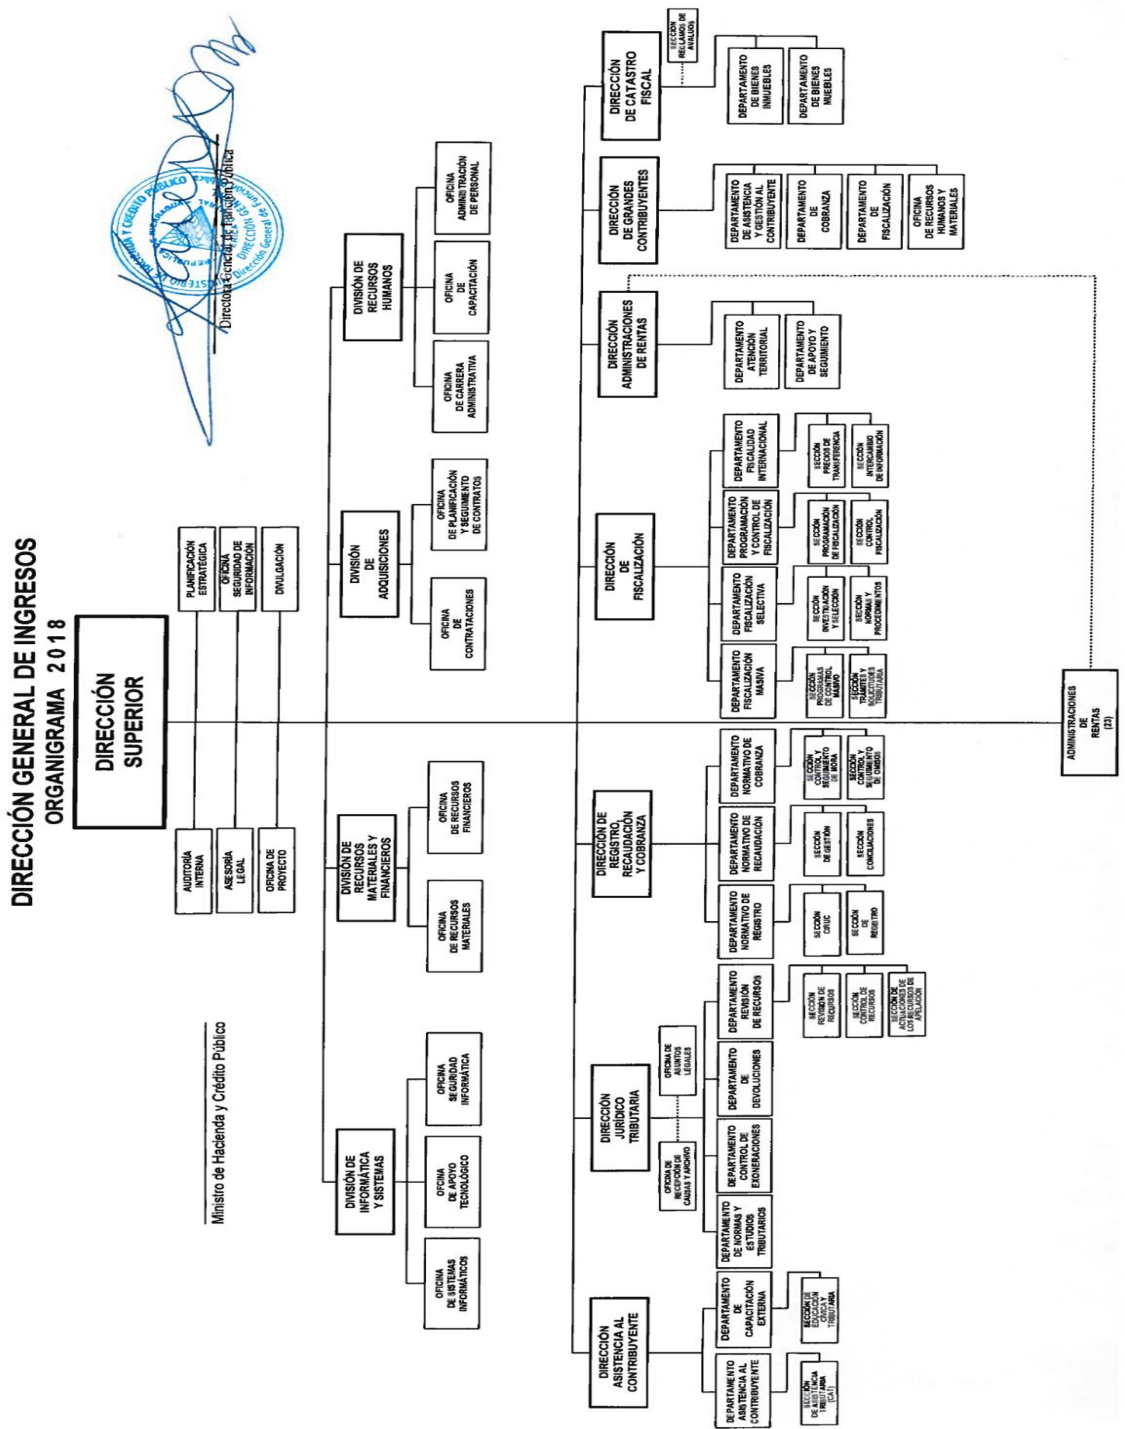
DIRECCIÓN GENERAL DE INGRESOS
ORGANIGRAMA 2018

Ministro de Hacienda y Crédito Público

Directora General de Función Pública

DIRECCIÓN SUPERIOR

AUDITORÍA INTERNA
ASESORÍA LEGAL
OFICINA DE PROYECTO

PLANIFICACIÓN ESTRATÉGICA
OFICINA SEGURIDAD DE INFORMACIÓN
DIVULGACIÓN

DIVISIÓN DE INFORMÁTICA Y SISTEMAS
OFICINA DE SISTEMAS INFORMÁTICOS
OFICINA DE APOYO TECNOLÓGICO
OFICINA SEGURIDAD INFORMÁTICA

DIVISIÓN DE RECURSOS MATERIALES Y FINANCIEROS
OFICINA DE RECURSOS MATERIALES
OFICINA DE RECURSOS FINANCIEROS

DIVISIÓN ADQUISICIONES
OFICINA DE CONTRATACIONES
OFICINA DE PLANIFICACIÓN Y SEGUIMIENTO DE CONTRATOS

DIVISIÓN DE RECURSOS HUMANOS
OFICINA DE CARRERA ADMINISTRATIVA
OFICINA DE CAPACITACIÓN
OFICINA ADMINISTRACIÓN DE PERSONAL

DIRECCIÓN ASISTENCIA AL CONTRIBUYENTE
DEPARTAMENTO ASISTENCIA AL CONTRIBUYENTE
SECCIÓN DE ASISTENCIA TRIBUTARIA (CAT)
DEPARTAMENTO DE CAPACITACIÓN EXTERNA
SECCIÓN DE EDUCACIÓN CÍVICA Y TRIBUTARIA

DIRECCIÓN JURÍDICO TRIBUTARIA
OFICINA DE RECEPCIÓN DE CAUSAS Y ARCHIVO
OFICINA DE ASUNTOS LEGALES
DEPARTAMENTO DE NORMAS Y ESTUDIOS TRIBUTARIOS
DEPARTAMENTO CONTROL DE EXONERACIONES
DEPARTAMENTO DE DEVOLUCIONES
DEPARTAMENTO REVISIÓN DE RECURSOS
SECCIÓN REVISIÓN DE RECURSOS
SECCIÓN CONTROL DE RECURSOS
SECCIÓN DE ACTUACIONES DE LOS RECURSOS DE APELACIÓN

DIRECCIÓN DE REGISTRO, RECAUDACIÓN Y COBRANZA
DEPARTAMENTO NORMATIVO DE REGISTRO
SECCIÓN CRUC
SECCIÓN DE REGISTRO
DEPARTAMENTO NORMATIVO DE RECAUDACIÓN
SECCIÓN DE GESTIÓN
SECCIÓN CONCILIACIONES
DEPARTAMENTO NORMATIVO DE COBRANZA
SECCIÓN CONTROL Y SEGUIMIENTO DE MORA
SECCIÓN CONTROL Y SEGUIMIENTO DE OMISOS

DIRECCIÓN DE FISCALIZACIÓN
DEPARTAMENTO FISCALIZACIÓN MASIVA
SECCIÓN PROGRAMAS DE CONTROL MASIVO
SECCIÓN TRÁMITES Y SOLICITUDES TRIBUTARIAS
DEPARTAMENTO FISCALIZACIÓN SELECTIVA
SECCIÓN INVESTIGACIÓN Y SELECCIÓN
SECCIÓN NORMAS Y PROCEDIMIENTOS
DEPARTAMENTO PROGRAMACIÓN Y CONTROL DE FISCALIZACIÓN
SECCIÓN PROGRAMACIÓN DE FISCALIZACIÓN
SECCIÓN CONTROL FISCALIZACIÓN
DEPARTAMENTO FISCALIDAD INTERNACIONAL
SECCIÓN PRECIOS DE TRANSFERENCIA
SECCIÓN INTERCAMBIO DE INFORMACIÓN

DIRECCIÓN ADMINISTRACIONES DE RENTAS
DEPARTAMENTO ATENCIÓN TERRITORIAL
DEPARTAMENTO DE APOYO Y SEGUIMIENTO

DIRECCIÓN DE GRANDES CONTRIBUYENTES
DEPARTAMENTO DE ASISTENCIA Y GESTIÓN AL CONTRIBUYENTE
DEPARTAMENTO DE COBRANZA
DEPARTAMENTO DE FISCALIZACIÓN
OFICINA DE RECURSOS HUMANOS Y MATERIALES

DIRECCIÓN DE CATASTRO FISCAL
SECCIÓN RECLAMOS DE AVALÚOS
DEPARTAMENTO DE BIENES INMUEBLES
DEPARTAMENTO DE BIENES MUEBLES

ADMINISTRACIONES DE RENTAS (23)